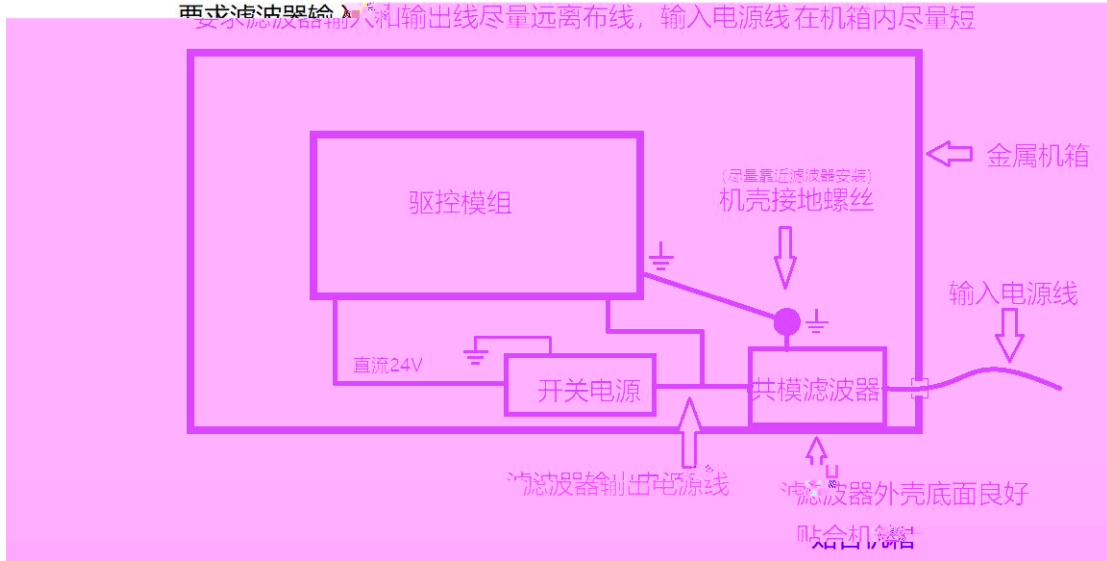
要求滤波器输入和输出线尽量远离布线，输入电源线在机箱内尽量短

金属机箱

驱控模组

(尽量靠近滤波器安装)
机壳接地螺丝

输入电源线

直流24V

开关电源

共模滤波器

滤波器输出电源线

滤波器外壳底面良好贴合机箱